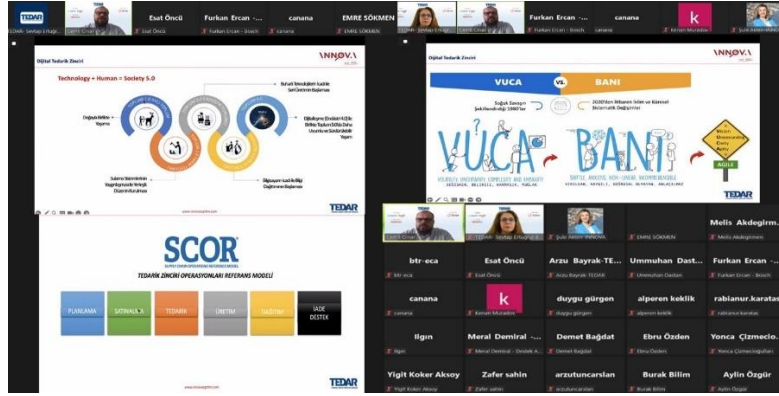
TEDAR
Esat Öncü
Furkan Ercan - ...
canana
EMRE SÖKMEN
Furkan Ercan ...
canana
k

Dijital Tedarik Zinciri
INNOVA
Technology + Human = Society 5.0
Doğayla Birlikte Yaşama
Sulama Sistemlerinin Yaygınlaşmasıyla Yerleşik Düzenin Kurulması
Buharlı Teknolojileri İcadıyla Seri Üretimin Başlaması
Bilgisayarın İcadı ile Bilgi Dağıtımının Başlaması
Dijitalleşme (Endüstri 4.0) ile Birlikte Toplum 5.0'a Daha Uzun ve Sürdürülebilir Yaşam
TEDAR

Dijital Tedarik Zinciri
INNOVA
VUCA vs. BANI
Soğuk Savaşın Şekillendirdiği 1990'lar
2020'den İtibaren İklim ve Küresel Sistematik Değişimler
VUCA
VOLATILITY, UNCERTAINTY, COMPLEXITY AND AMBIGUITY
BANI
BRITTLE, ANXIOUS, NON-LINEAR, INCOMPREHENSIBLE
AGILE
TEDAR

SCOR
TEDARİK ZİNCİRİ OPERASYONLARI REFERANS MODELİ
PLANLAMA
SATINALMA
TEDARİK
ÜRETİM
DAĞITIM
İADE DESTEK
TEDAR

Şule Akın INNOVA
EMRE SÖKMEN
Melis Akdegirm...
Melis Akdegirmen
btr-eca
Esat Öncü
Arzu Bayrak-TE...
Arzu Bayrak TEDAR
Ummuhan Dast...
Ummuhan Dastan
Furkan Ercan ...
Furkan Ercan - Bosch
canana
k
Kenan Muradov
duygu gürgen
alperen keklik
rabianur.karatas
Ilgın
Meral Demiral - ...
Meral Demiral - Destek A...
Demet Bağdat
Ebru Özden
Yonca Çizmecio...
Yonca Çizmecioğlu
Yigit Koker Aksoy
Zafer sahin
arzutuncarslan
Burak Bilim
Aylin Özgür